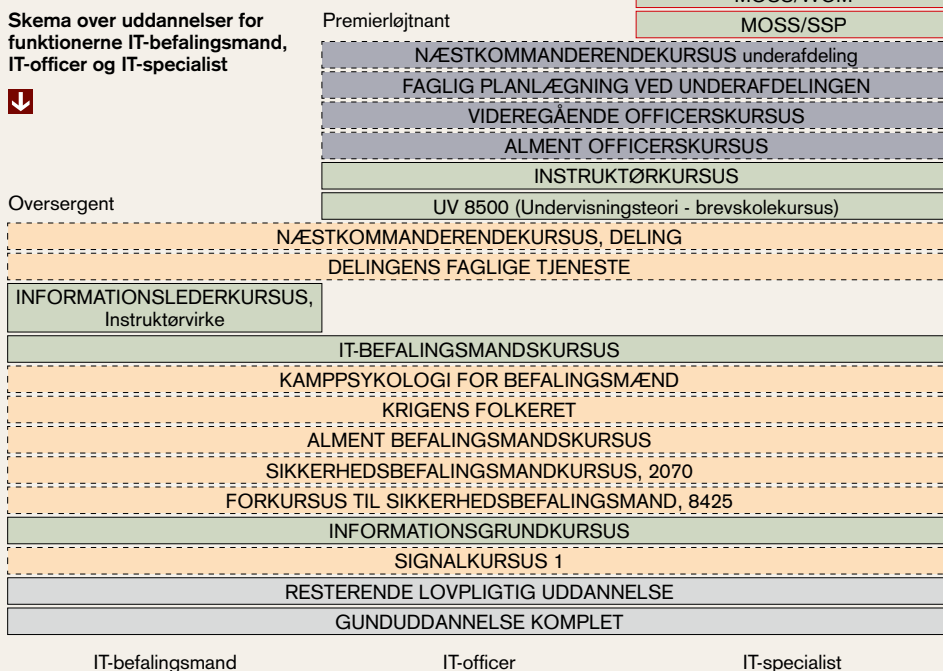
Skema over uddannelser for funktionerne IT-befalingsmand, IT-officer og IT-specialist

Premierløjtnant

MOSS/SSP

NÆSTKOMMANDERENDEKURSUS underafdeling

FAGLIG PLANLÆGNING VED UNDERAFDELINGEN

VIDEREGÅENDE OFFICERSKURSUS

ALMENT OFFICERSKURSUS

INSTRUKTØRKURSUS

Oversergent

UV 8500 (Undervisningsteori - brevskolekursus)

NÆSTKOMMANDERENDEKURSUS, DELING

DELINGENS FAGLIGE TJENESTE

INFORMATIONSLEDERKURSUS, Instruktørvirke

IT-BEFALINGSMANDSKURSUS

KAMPPSYKOLOGI FOR BEFALINGSMÆND

KRIGENS FOLKERET

ALMENT BEFALINGSMANDSKURSUS

SIKKERHEDSBEFALINGSMANDKURSUS, 2070

FORKURSUS TIL SIKKERHEDSBEFALINGSMAND, 8425

INFORMATIONSGRUNDKURSUS

SIGNALKURSUS 1

RESTERENDE LOVPLIGTIG UDDANNELSE

GUNDUDDANNELSE KOMPLET

IT-befalingsmand IT-officer IT-specialist